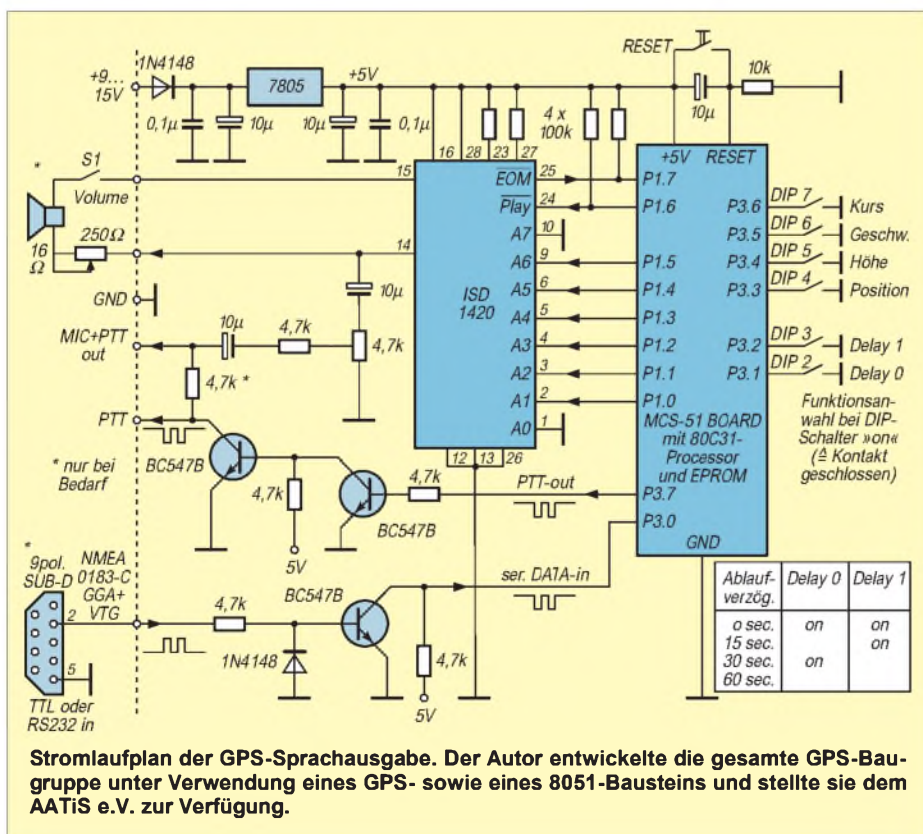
RESET

+9... 15V

1N4148

7805

+5V

10k

0,1µ

10µ

10µ

0,1µ

4 x 100k

10µ

*

S1

Volume

15

16

28

23

27

+5V

RESET

EOM

25

P1.7

Play

24

P1.6

P3.6

DIP 7

Kurs

A7

10

P3.5

DIP 6

Geschw.

16 Ω

250Ω

14

A6

9

P1.5

P3.4

DIP 5

Höhe

GND

10µ

A5

6

P1.4

P3.3

DIP 4

Position

ISD 1420

A4

5

P1.3

MIC+PTT out

10µ

4,7k

4,7k

A3

4

P1.2

P3.2

DIP 3

Delay 1

4,7k *

A2

3

P1.1

P3.1

DIP 2

Delay 0

PTT

A1

2

P1.0

Funktionsanwahl bei DIP-Schalter »on« (≙ Kontakt geschlossen)

A0

1

MCS-51 BOARD mit 80C31-Processor und EPROM

* nur bei Bedarf

BC547B

12

13

26

4,7k

4,7k

PTT-out

P3.7

BC547B

5V

P3.0

GND

*

9pol. SUB-D

NMEA 0183-C GGA+ VTG

ser. DATA-in

BC547B

2

4,7k

5

1N4148

4,7k

TTL oder RS232 in

5V

| Ablaufverzög. | Delay 0 | Delay 1 |
|---|---|---|
| o sec. 15 sec. 30 sec. 60 sec. | on<br><br>on | on<br>on |

Stromlaufplan der GPS-Sprachausgabe. Der Autor entwickelte die gesamte GPS-Baugruppe unter Verwendung eines GPS- sowie eines 8051-Bausteins und stellte sie dem AATiS e.V. zur Verfügung.